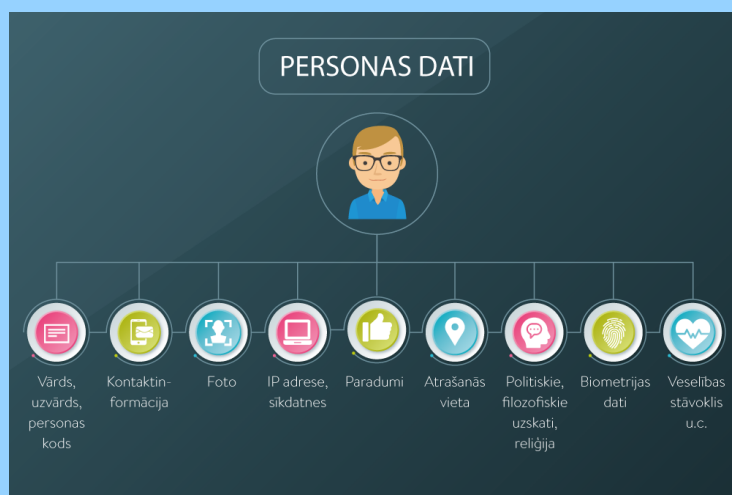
PERSONAS DATI

Vārds, uzvārds, personas kods

Kontaktinformācija

Foto

IP adrese, sīkdatnes

Paradumi

Atrašanās vieta

Politiskie, filozofiskie uzskati, reliģija

Biometrijas dati

Veselības stāvoklis u.c.